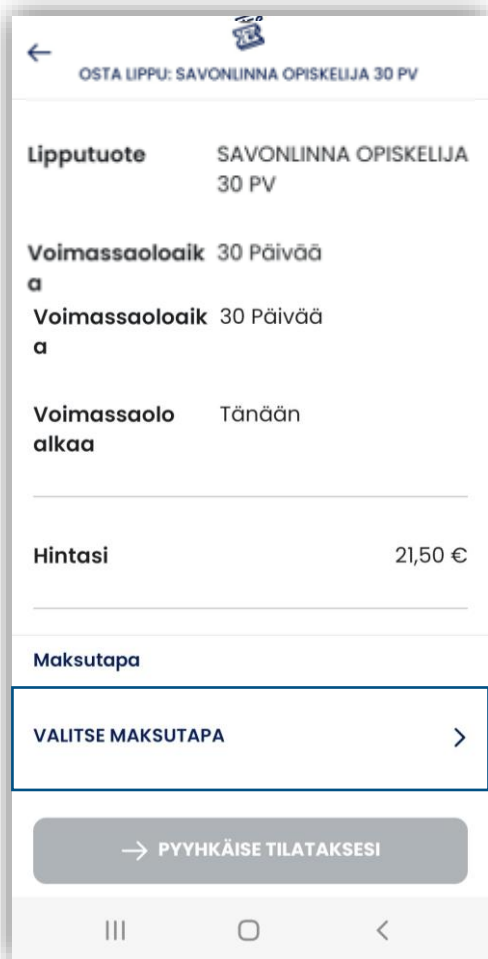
←
OSTA LIPPU: SAVONLINNA OPISKELIJA 30 PV

Lipputuote SAVONLINNA OPISKELIJA 30 PV

Voimassaoloaika 30 Päivää

Voimassaoloaika 30 Päivää

Voimassaolo alkaa Tänään

Hintasi 21,50 €

Maksutapa

VALITSE MAKSUTAPA >

→ PYYHKÄISE TILATAKSESI